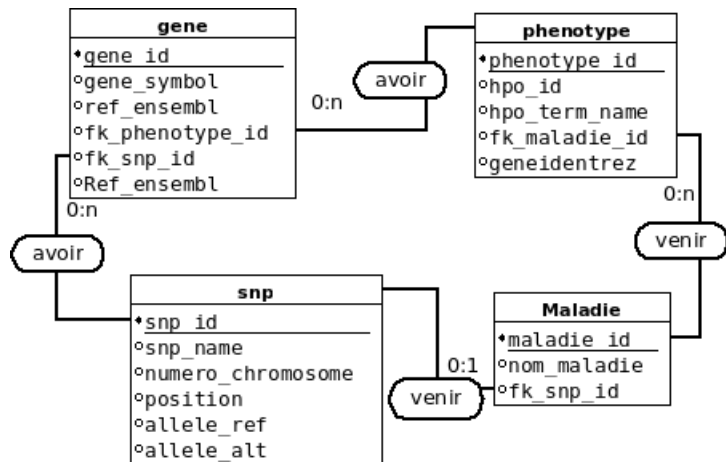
gene
◆gene_id
○gene_symbol
○ref_ensembl
○fk_phenotype_id
○fk_snp_id
○Ref_ensembl

avoir

0:n

phenotype
◆phenotype_id
○hpo_id
○hpo_term_name
○fk_maladie_id
○geneidentrez

0:n

avoir

0:n

venir

snp
◆snp_id
○snp_name
○numero_chromosome
○position
○allele_ref
○allele_alt

0:1

venir

Maladie
◆maladie_id
○nom_maladie
○fk_snp_id